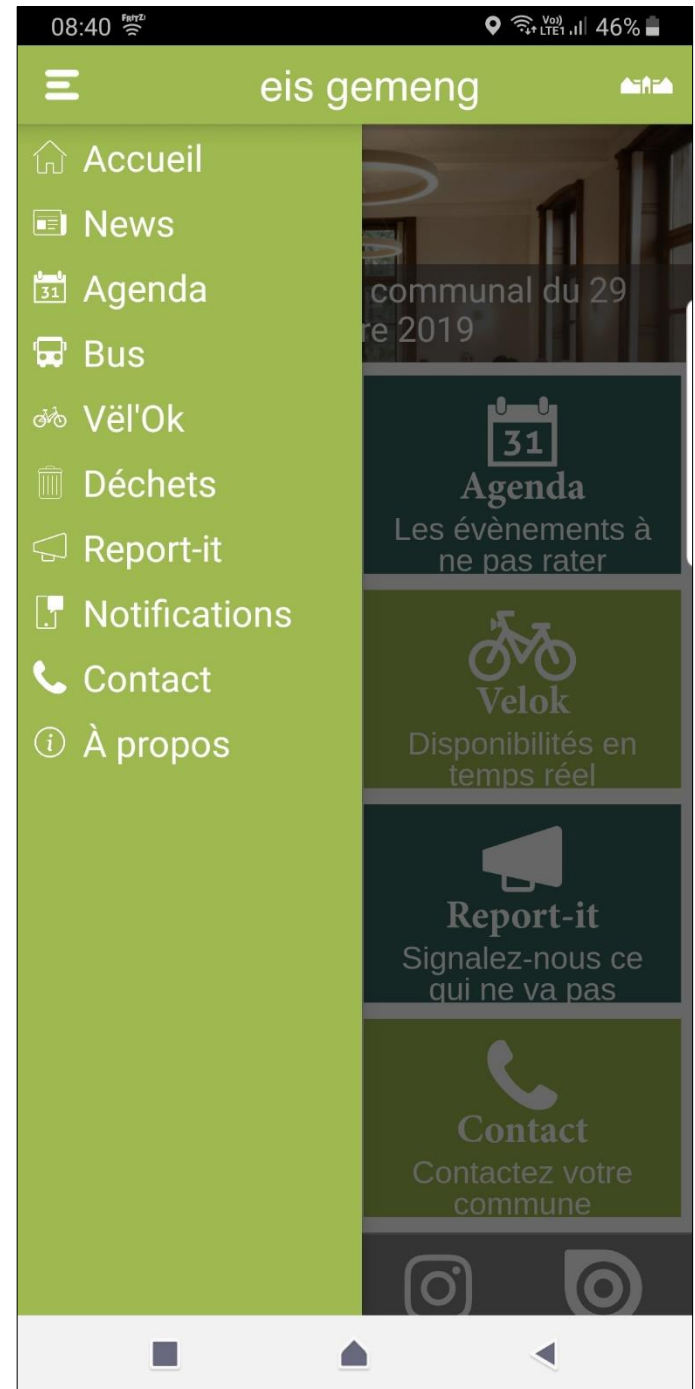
08:40 FRITZ! Vo) LTE1 46%

eis gemeng

Accueil
News
Agenda
Bus
Vël'Ok
Déchets
Report-it
Notifications
Contact
À propos

communal du 29
re 2019

31
Agenda
Les évènements à ne pas rater

Velok
Disponibilités en temps réel

Report-it
Signalez-nous ce qui ne va pas

Contact
Contactez votre commune